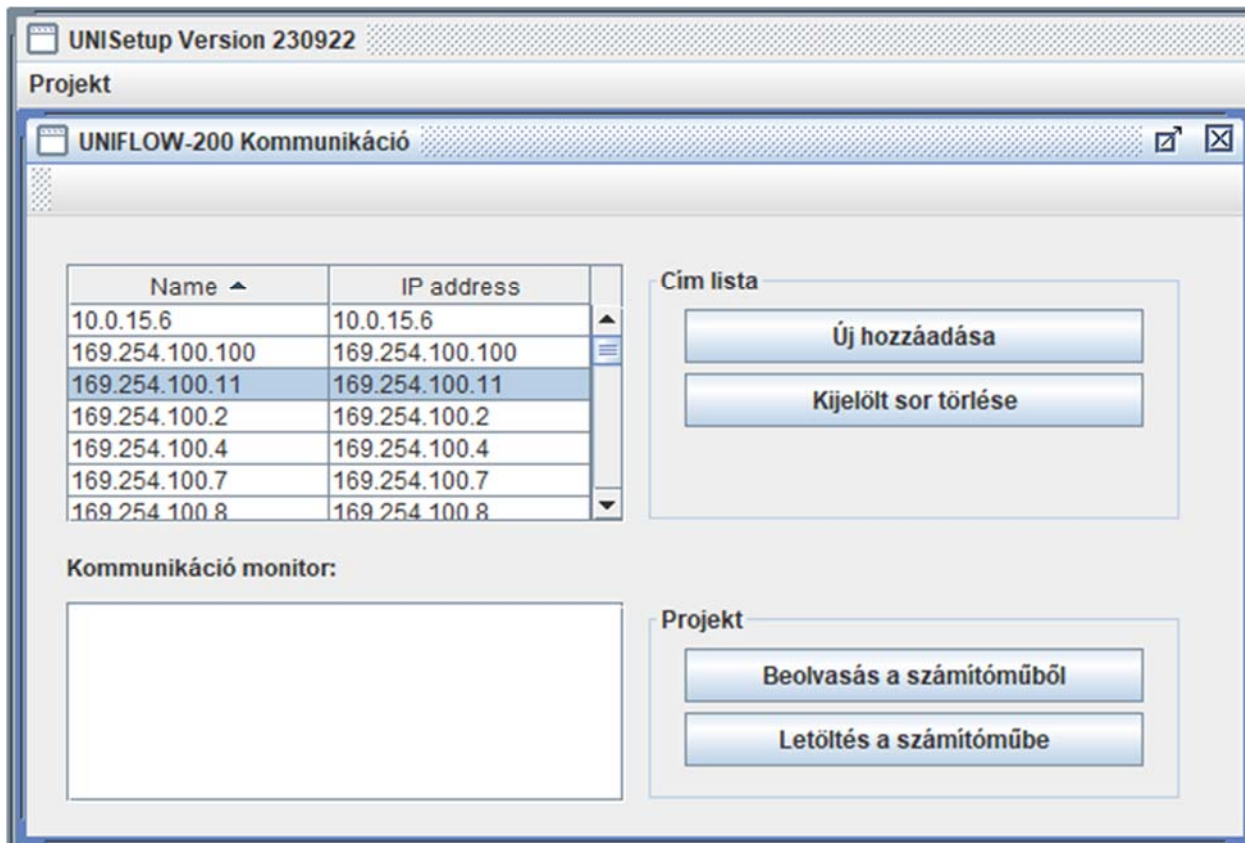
UNISetup Version 230922

Projekt

UNIFLOW-200 Kommunikáció

| Name | IP address |
|---|---|
| 10.0.15.6 | 10.0.15.6 |
| 169.254.100.100 | 169.254.100.100 |
| 169.254.100.11 | 169.254.100.11 |
| 169.254.100.2 | 169.254.100.2 |
| 169.254.100.4 | 169.254.100.4 |
| 169.254.100.7 | 169.254.100.7 |
| 169.254.100.8 | 169.254.100.8 |

Cím lista

Új hozzáadása

Kijelölt sor törlése

Kommunikáció monitor:

Projekt

Beolvasás a számítóműből

Letöltés a számítóműbe